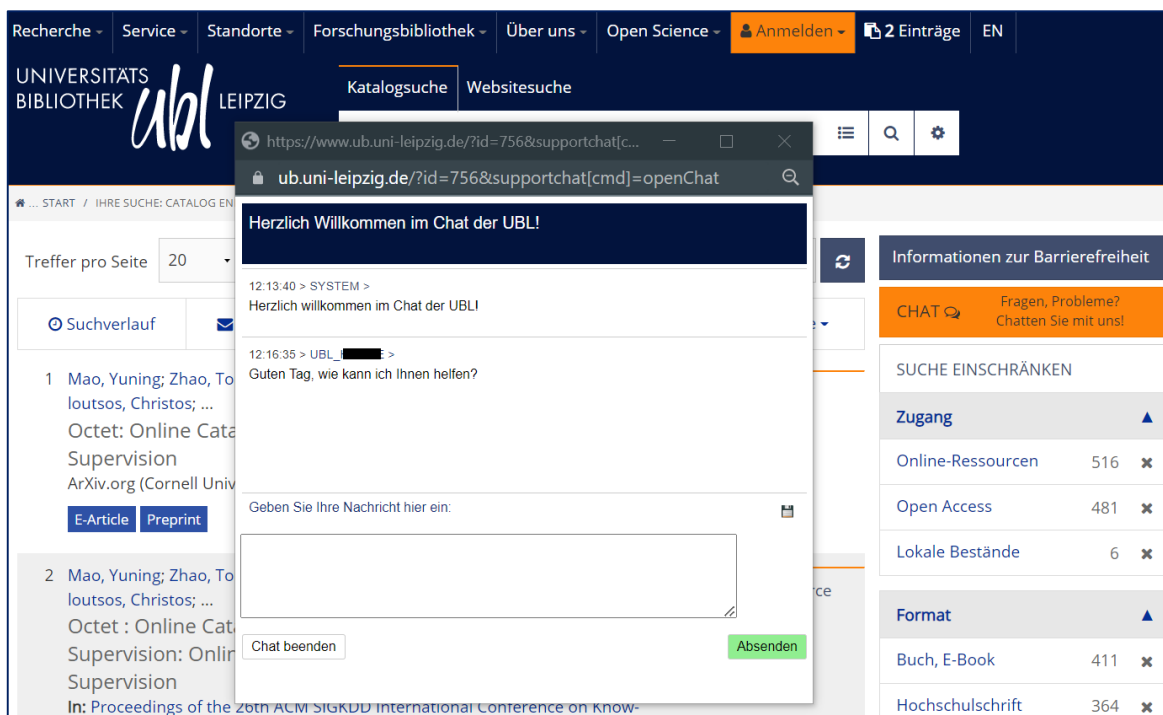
Recherche Service Standorte Forschungsbibliothek Über uns Open Science Anmelden 2 Einträge EN

UNIVERSITÄTS BIBLIOTHEK ubl LEIPZIG

Katalogsuche Websitesuche

... START / IHRE SUCHE: CATALOG EN

Treffer pro Seite 20

Suchverlauf

1 Mao, Yuning; Zhao, To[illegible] loutsos, Christos; ...
Octet: Online Cata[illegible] Supervision
ArXiv.org (Cornell Univ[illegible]
E-Article Preprint

2 Mao, Yuning; Zhao, To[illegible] loutsos, Christos; ...
Octet : Online Cata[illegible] Supervision: Onlin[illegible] Supervision
In: Proceedings of the 26th ACM SIGKDD International Conference on Know-

https://www.ub.uni-leipzig.de/?id=756&supportchat[c...
ub.uni-leipzig.de/?id=756&supportchat[cmd]=openChat

Herzlich Willkommen im Chat der UBL!

12:13:40 > SYSTEM >
Herzlich willkommen im Chat der UBL!

12:16:35 > UBL_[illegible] >
Guten Tag, wie kann ich Ihnen helfen?

Geben Sie Ihre Nachricht hier ein:

Chat beenden Absenden

Informationen zur Barrierefreiheit

CHAT Fragen, Probleme? Chatten Sie mit uns!

SUCHE EINSCHRÄNKEN

Zugang
Online-Ressourcen 516
Open Access 481
Lokale Bestände 6

Format
Buch, E-Book 411
Hochschulschrift 364